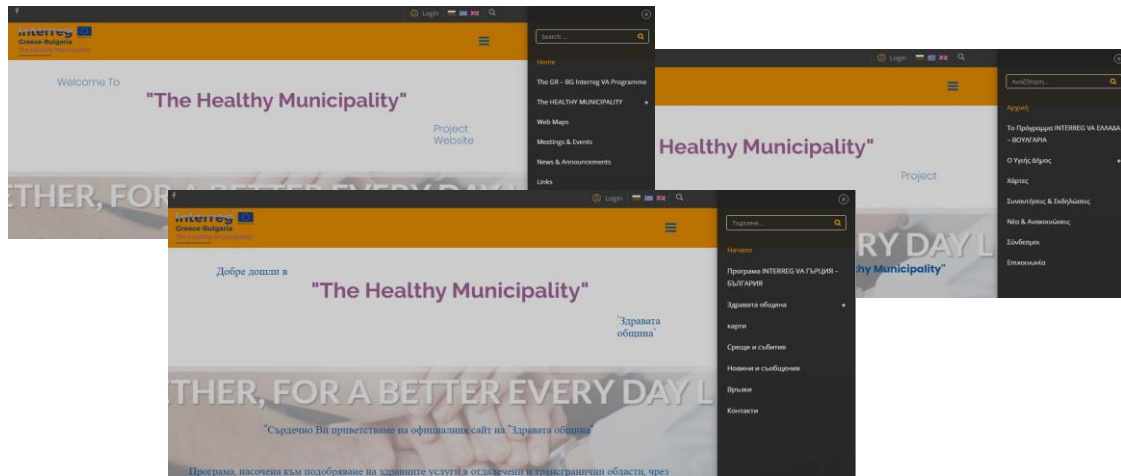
Login

interreg
Greece-Bulgaria
The Healthy Municipality

Welcome To

"The Healthy Municipality"

Project Website

THER, FOR A BETTER EVERY DAY L

Search ...

Home

The GR - BG Interreg VA Programme

The HEALTHY MUNICIPALITY

Web Maps

Meetings & Events

News & Announcements

Links

Login

"The Healthy Municipality"

Project

RY DAY

thy Municipality"

Αναζήτηση...

Αρχική

Το Πρόγραμμα INTERREG VA ΕΛΛΑΔΑ – ΒΟΥΛΓΑΡΙΑ

Ο Υγιής Δήμος

Χάρτες

Συναντήσεις & Εκδηλώσεις

Νέα & Ανακοινώσεις

Σύνδεσμοι

Επικοινωνία

Login

interreg
Greece-Bulgaria
The Healthy Municipality

Добре дошли в

"The Healthy Municipality"

"Здравата община"

THER, FOR A BETTER EVERY DAY L

"Сърдечно Ви приветстваме на официалния сайт на "Здравата община"

Програма, насочена към подобряване на здравните услуги в отдалечени и трансгранични области, чрез

Търсене...

Начало

Програма INTERREG VA ГЪРЦИЯ – БЪЛГАРИЯ

Здравата община

карти

Срещи и събития

Новини и съобщения

Връзки

Контакти